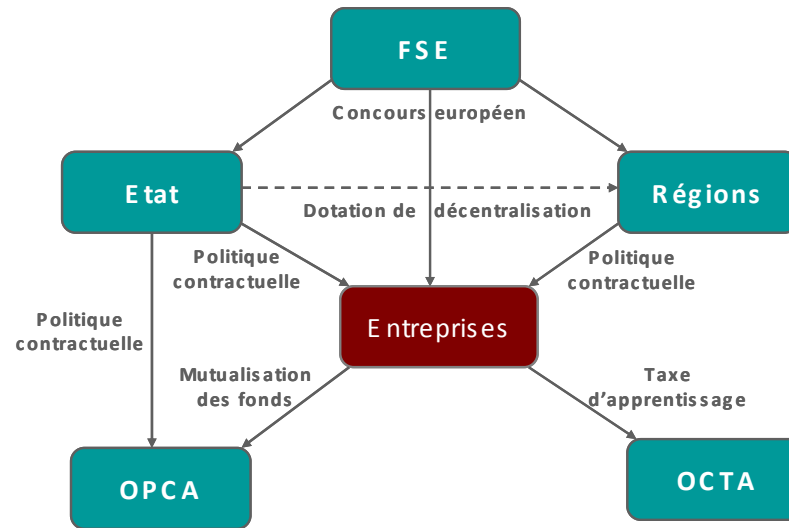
FSE

Concours européen

Etat

Régions

Dotation de décentralisation

Politique contractuelle

Politique contractuelle

Politique contractuelle

Entreprises

Mutualisation des fonds

Taxe d'apprentissage

OPCA

OCTA